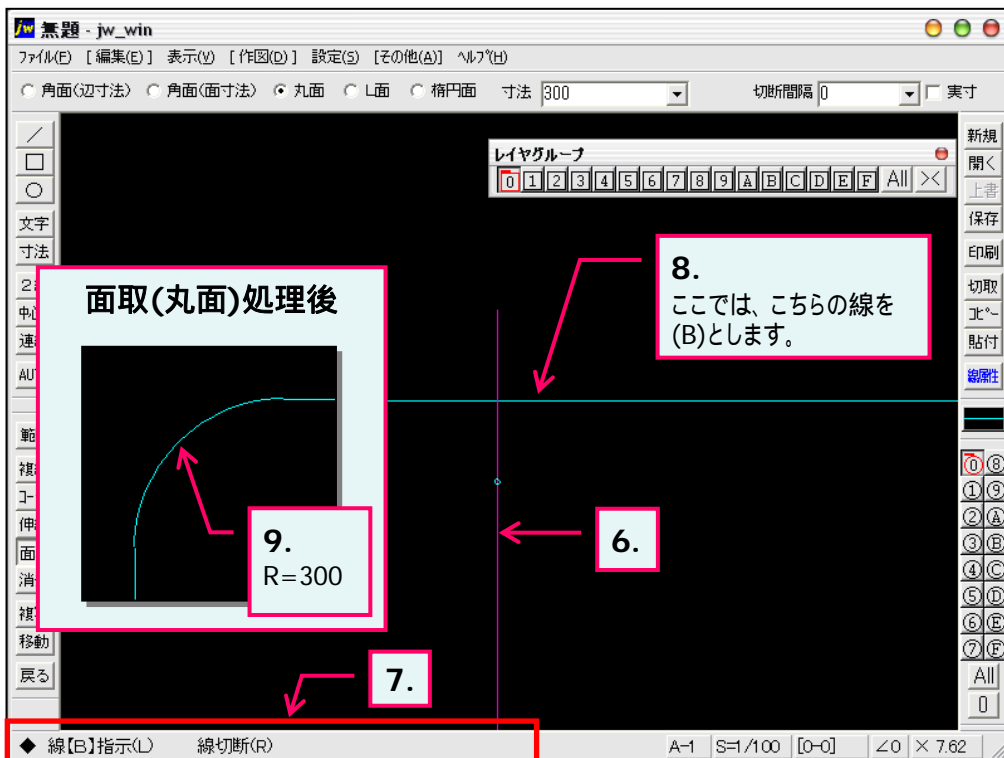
無題 - jw_win

ファイル(F) [編集(E)] 表示(V) [作図(D)] 設定(S) [その他(A)] ヘルプ(H)

角面(辺寸法) 角面(面寸法) 丸面 L面 楕円面 寸法 300 切断間隔 0 実寸

文字
寸法
2
中心
連
AUT
範
複
コー
伸
面
消
複
移動
戻る

レイヤグループ
0 1 2 3 4 5 6 7 8 9 A B C D E F All ×

新規
開く
上書
保存
印刷
切取
コピー
貼付
線属性

⓪ ⑧
① ⑨
② Ⓐ
③ Ⓑ
④ Ⓒ
⑤ Ⓓ
⑥ Ⓔ
⑦ Ⓕ
All
0

面取(丸面)処理後

9.
R=300

8.
ここでは、こちらの線を(B)とします。

6.

7.

◆ 線【B】指示(L) 線切断(R)

A-1 S=1/100 [0-0] ∠0 × 7.62